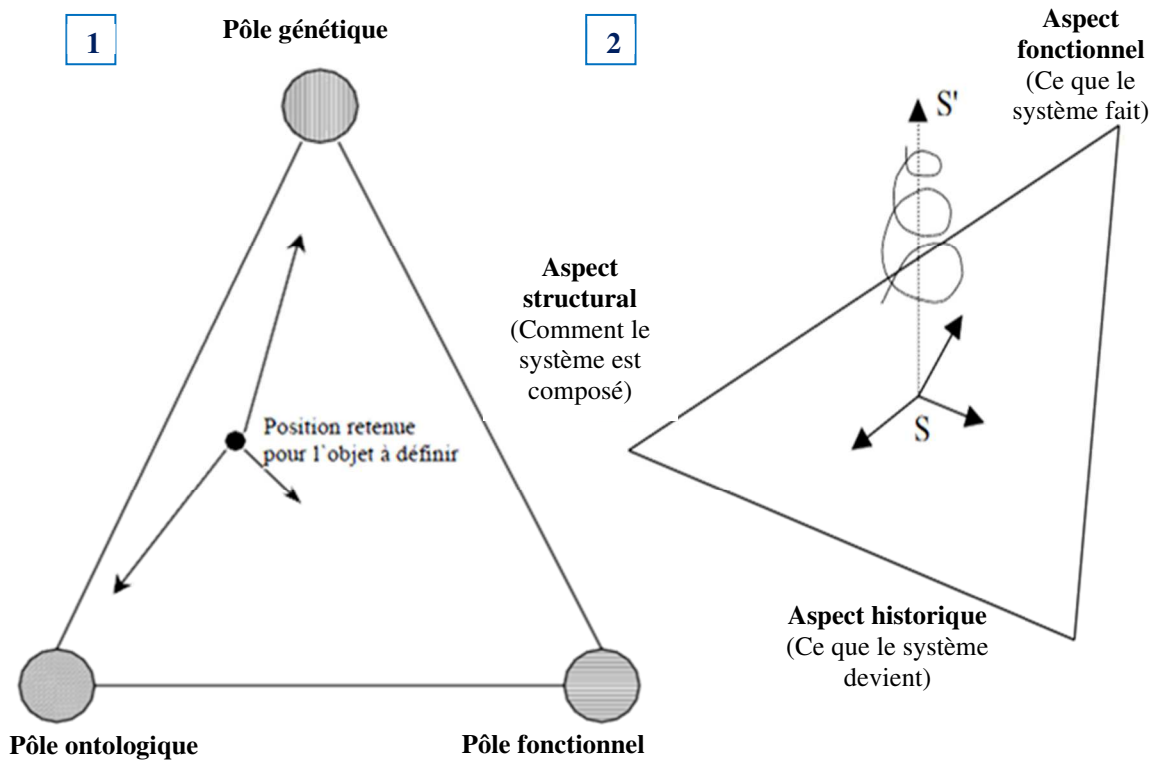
1

Pôle génétique

Position retenue pour l'objet à définir

Pôle ontologique

Pôle fonctionnel

2

Aspect fonctionnel (Ce que le système fait)

S'

Aspect structural (Comment le système est composé)

S

Aspect historique (Ce que le système devient)